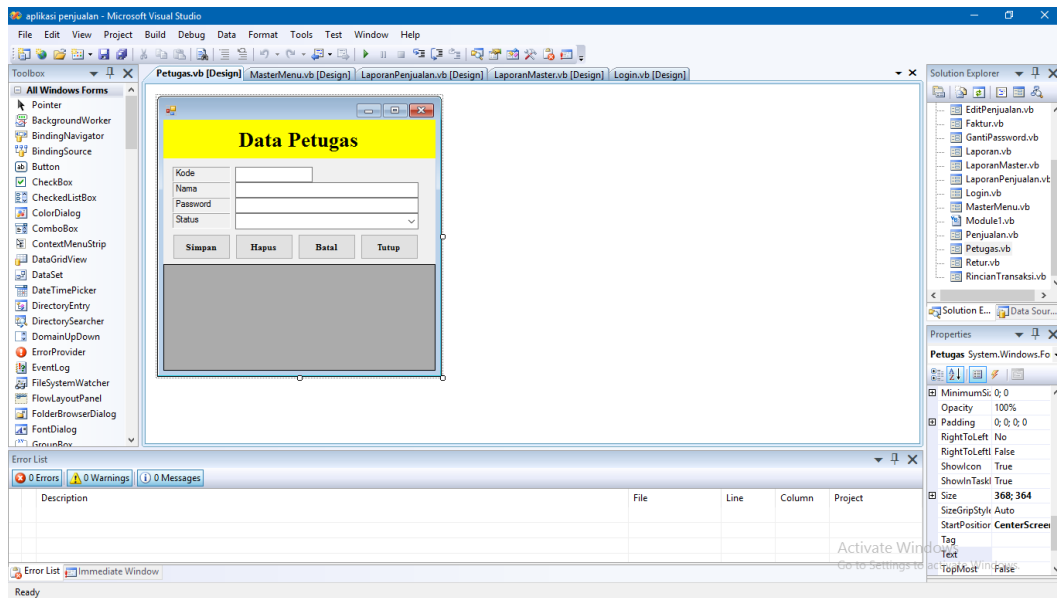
aplikasi penjualan - Microsoft Visual Studio

File Edit View Project Build Debug Data Format Tools Test Window Help

Toolbox

All Windows Forms
Pointer
BackgroundWorker
BindingNavigator
BindingSource
Button
CheckBox
CheckedListBox
ColorDialog
ComboBox
ContextMenuStrip
DataGridView
DataSet
DateTimePicker
DirectoryEntry
DirectorySearcher
DomainUpDown
ErrorProvider
EventLog
FileSystemWatcher
FlowLayoutPanel
FolderBrowserDialog
FontDialog
GroupBox

Petugas.vb [Design] | MasterMenu.vb [Design] | LaporanPenjualan.vb [Design] | LaporanMaster.vb [Design] | Login.vb [Design]

Data Petugas

Kode
Nama
Password
Status

Simpan | Hapus | Batal | Tutup

Solution Explorer

EditPenjualan.vb
Faktur.vb
GantiPassword.vb
Laporan.vb
LaporanMaster.vb
LaporanPenjualan.vb
Login.vb
MasterMenu.vb
Module1.vb
Penjualan.vb
Petugas.vb
Retur.vb
RincianTransaksi.vb

Solution E... | Data Sour...

Properties

Petugas System.Windows.Fo

| | |
|---|---|
| MinimumSi | 0; 0 |
| Opacity | 100% |
| Padding | 0; 0; 0; 0 |
| RightToLeft | No |
| RightToLeftl | False |
| ShowIcon | True |
| ShowInTaskl | True |
| Size | 368; 364 |
| SizeGripStyle | Auto |
| StartPosition | CenterScreen |
| Tag | |
| Text | |
| TopMost | False |

Error List

0 Errors | 0 Warnings | 0 Messages

| Description | File | Line | Column | Project |
|---|---|---|---|---|

Error List | Immediate Window

Activate Windows
Go to Settings to activate Windows.

Ready